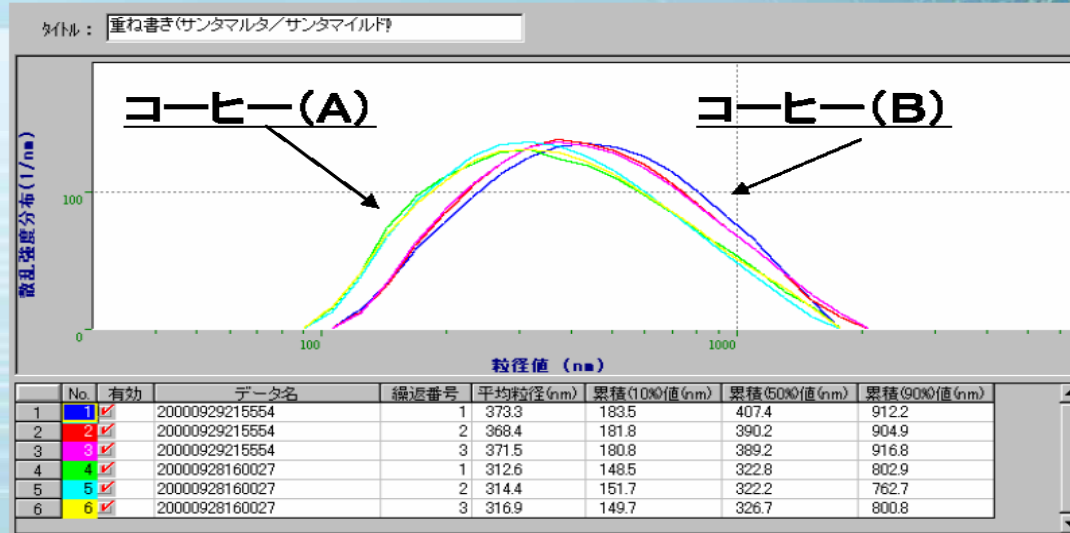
タイトル： 重ね書き(サンタマルタ／サンタマイルド)

コーヒー(A)

コーヒー(B)

散乱強度分布(1/nm)

100

0

100

1000

粒径値 (nm)

|  | No. | 有効 | データ名 | 繰返番号 | 平均粒径(nm) | 累積(10%)値(nm) | 累積(50%)値(nm) | 累積(90%)値(nm) |
|---|---|---|---|---|---|---|---|---|
| 1 | 1 | ✓ | 20000929215554 | 1 | 373.3 | 183.5 | 407.4 | 912.2 |
| 2 | 2 | ✓ | 20000929215554 | 2 | 368.4 | 181.8 | 390.2 | 904.9 |
| 3 | 3 | ✓ | 20000929215554 | 3 | 371.5 | 180.8 | 389.2 | 916.8 |
| 4 | 4 | ✓ | 20000928160027 | 1 | 312.6 | 148.5 | 322.8 | 802.9 |
| 5 | 5 | ✓ | 20000928160027 | 2 | 314.4 | 151.7 | 322.2 | 762.7 |
| 6 | 6 | ✓ | 20000928160027 | 3 | 316.9 | 149.7 | 326.7 | 800.8 |